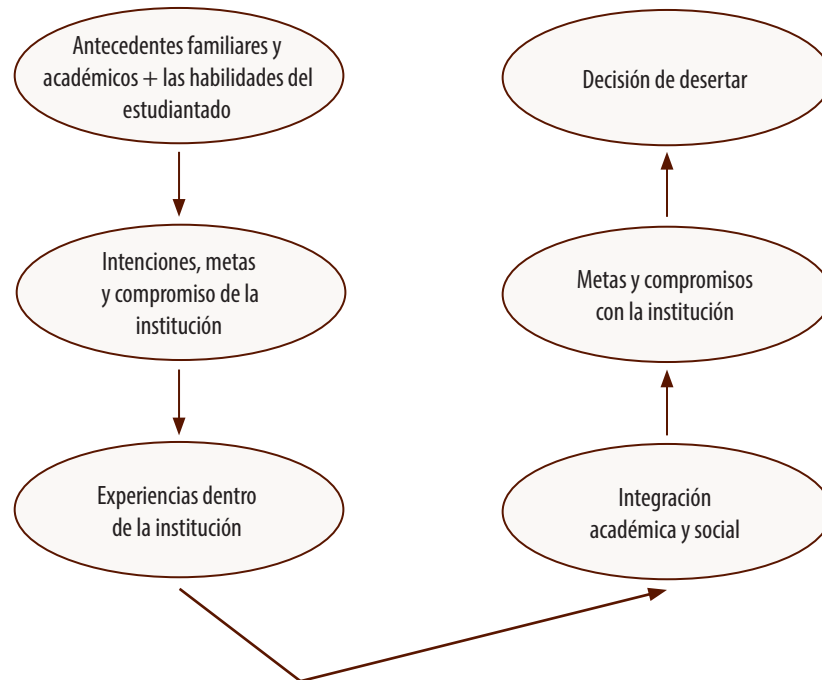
Antecedentes familiares y académicos + las habilidades del estudiantado

Intenciones, metas y compromiso de la institución

Experiencias dentro de la institución

Decisión de desertar

Metas y compromisos con la institución

Integración académica y social